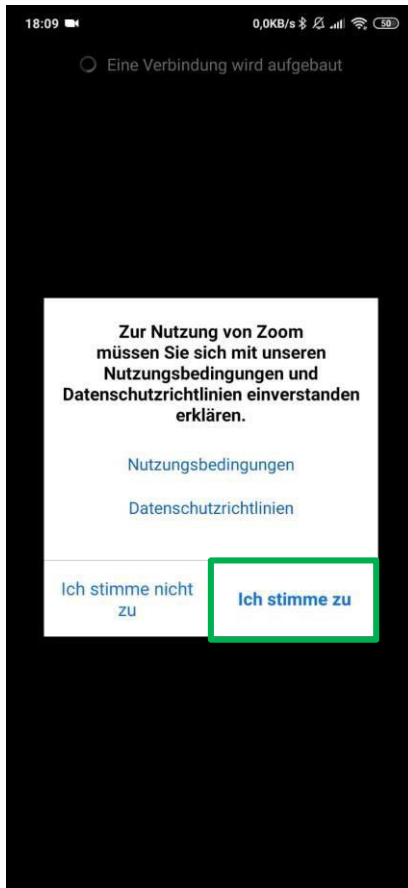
18:09

0,0KB/s 50

Eine Verbindung wird aufgebaut

Zur Nutzung von Zoom müssen Sie sich mit unseren Nutzungsbedingungen und Datenschutzrichtlinien einverstanden erklären.

Nutzungsbedingungen

Datenschutzrichtlinien

Ich stimme nicht zu

Ich stimme zu